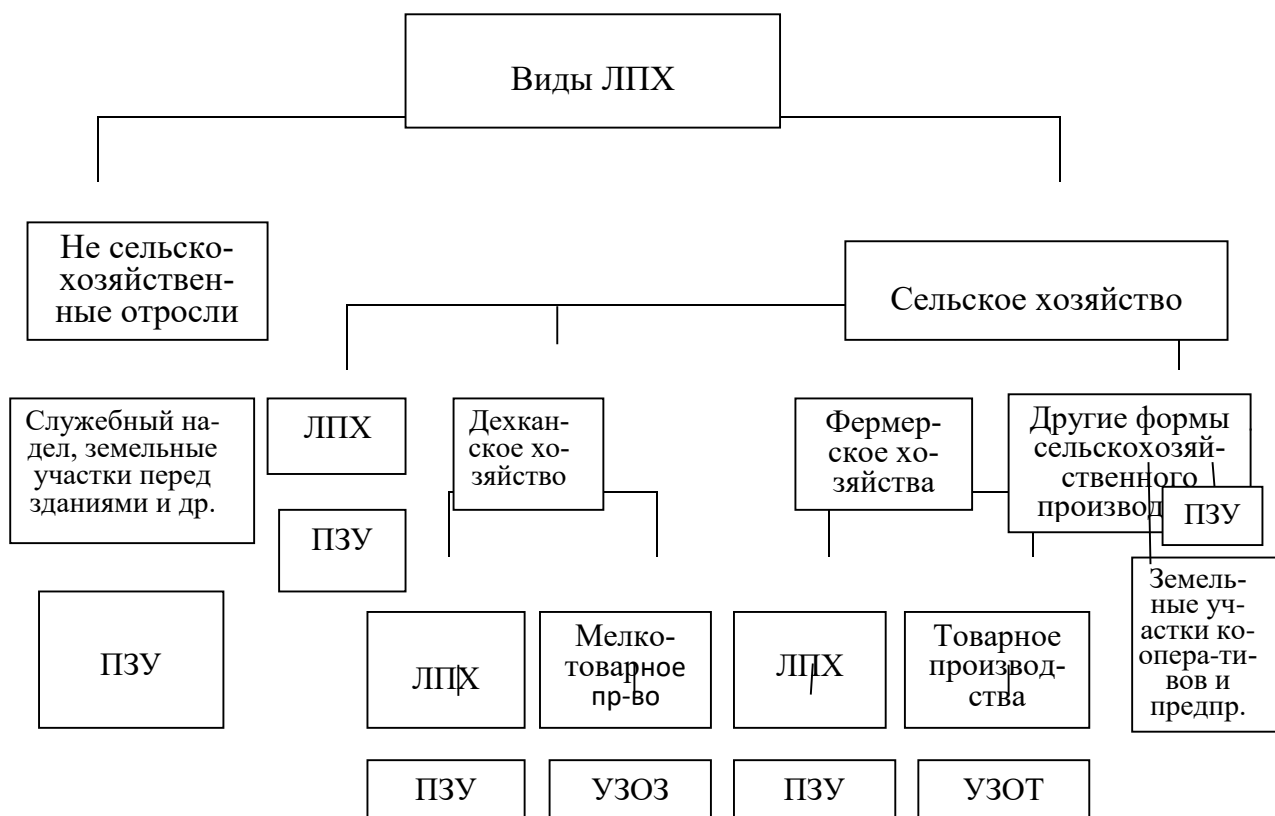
Виды ЛПХ

Не сельскохозяйственные отросли

Сельское хозяйство

Служебный надел, земельные участки перед зданиями и др.

ЛПХ

Дехканское хозяйство

Фермерское хозяйства

Другие формы сельскохозяйственного производ

ПЗУ

ПЗУ

ПЗУ

Земельные участки кооператив и предпр.

ЛПХ

Мелкотоварное пр-во

ЛПХ

Товарное производства

ПЗУ

УЗОЗ

ПЗУ

УЗОТ